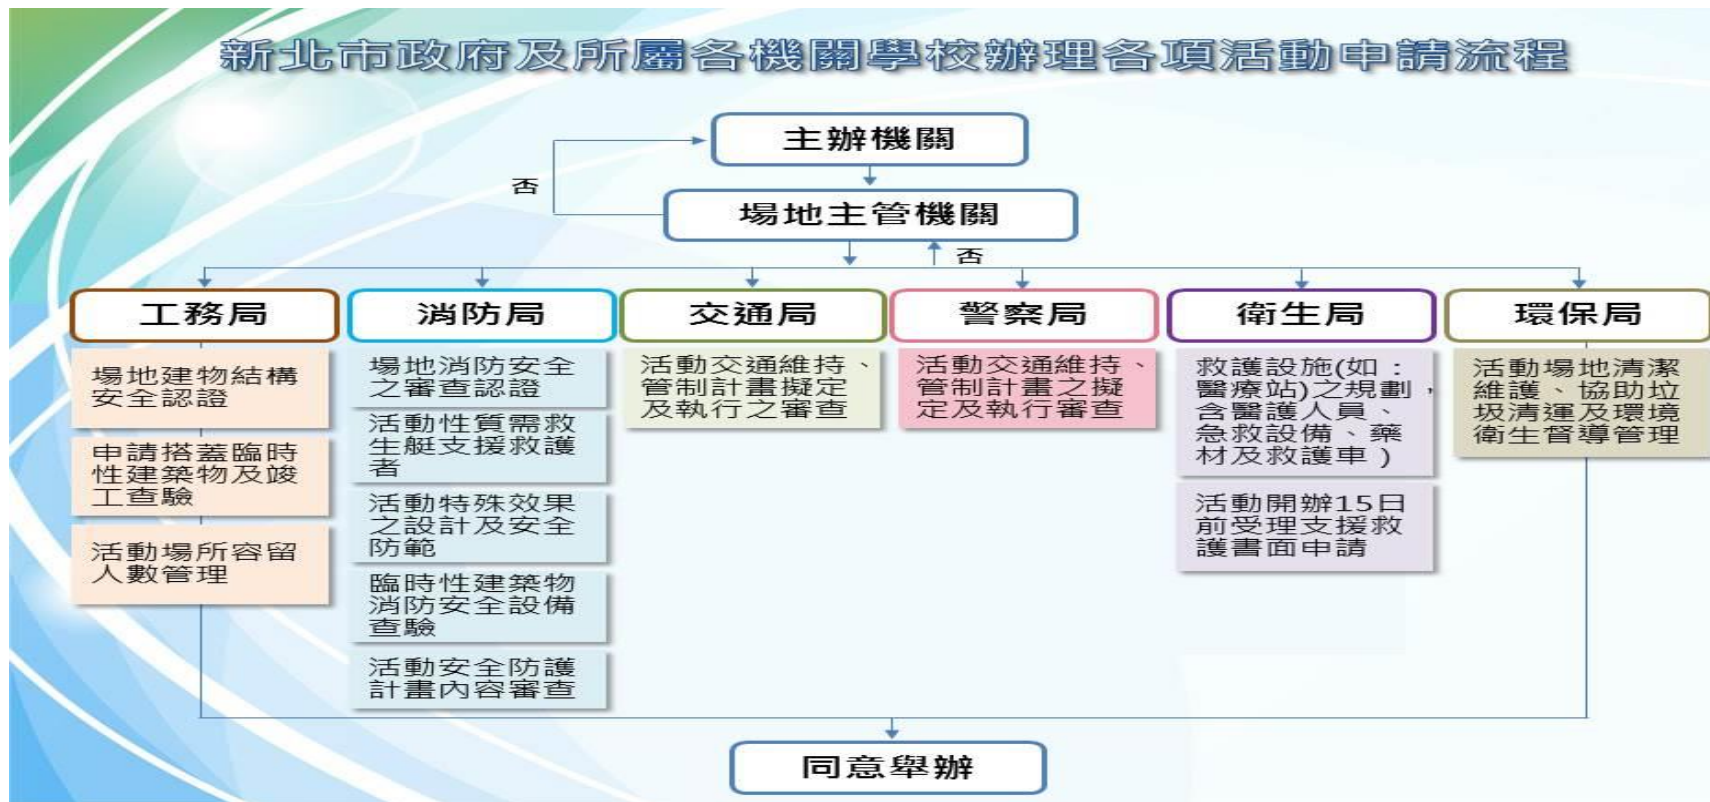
新北市政府及所屬各機關學校辦理各項活動申請流程

主辦機關

否

場地主管機關

否

工務局

場地建物結構安全認證

申請搭蓋臨時性建築物及竣工查驗

活動場所容留人數管理

消防局

場地消防安全之審查認證

活動性質需救生艇支援救護者

活動特殊效果之設計及安全防範

臨時性建築物消防安全設備查驗

活動安全防護計畫內容審查

交通局

活動交通維持、管制計畫擬定及執行之審查

警察局

活動交通維持、管制計畫之擬定及執行審查

衛生局

救護設施(如：醫療站)之規劃，含醫護人員、急救設備、藥材及救護車)

活動開辦15日前受理支援救護書面申請

環保局

活動場地清潔維護、協助垃圾清運及環境衛生督導管理

同意舉辦